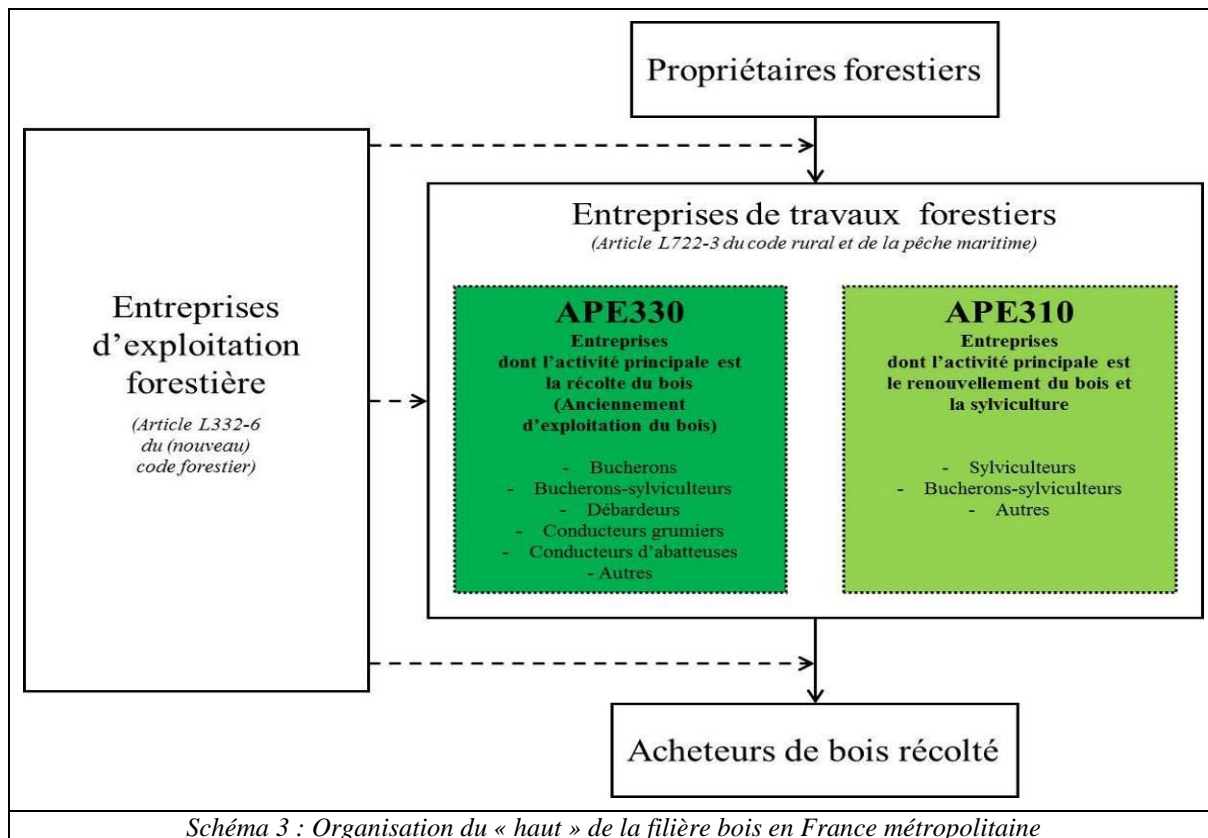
Propriétaires forestiers

Entreprises d'exploitation forestière

(Article L332-6 du (nouveau) code forestier)

Entreprises de travaux forestiers
(Article L722-3 du code rural et de la pêche maritime)

APE330
Entreprises dont l'activité principale est la récolte du bois (Anciennement d'exploitation du bois)

- Bucherons
- Bucherons-sylviculteurs
- Débardeurs
- Conducteurs grumiers
- Conducteurs d'abatteuses
- Autres

APE310
Entreprises dont l'activité principale est le renouvellement du bois et la sylviculture

- Sylviculteurs
- Bucherons-sylviculteurs
- Autres

Acheteurs de bois récolté

Schéma 3 : Organisation du « haut » de la filière bois en France métropolitaine